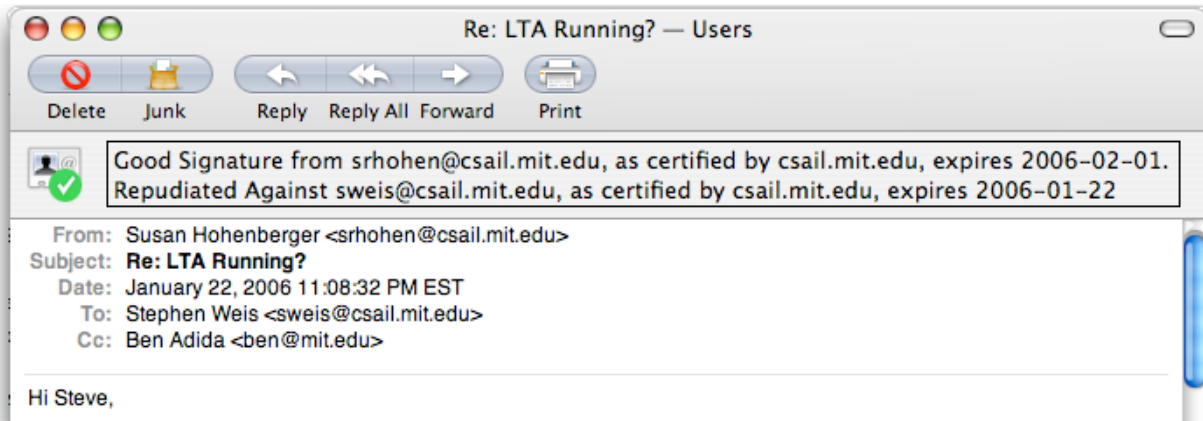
Re: LTA Running? — Users

Delete Junk Reply Reply All Forward Print

Good Signature from srhohen@csail.mit.edu, as certified by csail.mit.edu, expires 2006-02-01.
Repudiated Against sweis@csail.mit.edu, as certified by csail.mit.edu, expires 2006-01-22

From: Susan Hohenberger <srhohen@csail.mit.edu>
Subject: Re: LTA Running?
Date: January 22, 2006 11:08:32 PM EST
To: Stephen Weis <sweis@csail.mit.edu>
Cc: Ben Adida <ben@mit.edu>

Hi Steve,